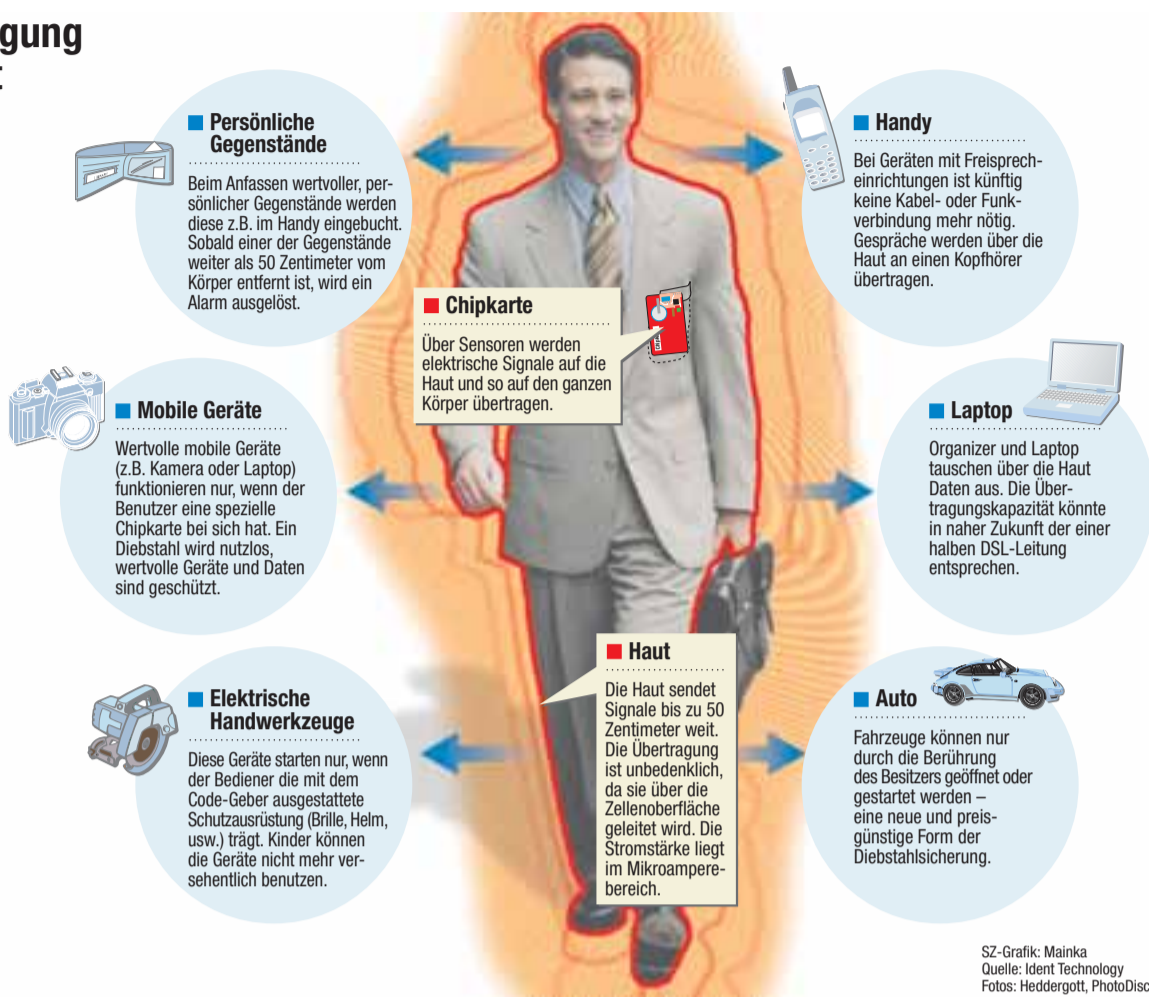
gung

Persönliche Gegenstände

Beim Anfassen wertvoller, persönlicher Gegenstände werden diese z.B. im Handy eingebucht. Sobald einer der Gegenstände weiter als 50 Zentimeter vom Körper entfernt ist, wird ein Alarm ausgelöst.

Handy

Bei Geräten mit Freisprecheinrichtungen ist künftig keine Kabel- oder Funkverbindung mehr nötig. Gespräche werden über die Haut an einen Kopfhörer übertragen.

Chipkarte

Über Sensoren werden elektrische Signale auf die Haut und so auf den ganzen Körper übertragen.

Mobile Geräte

Wertvolle mobile Geräte (z.B. Kamera oder Laptop) funktionieren nur, wenn der Benutzer eine spezielle Chipkarte bei sich hat. Ein Diebstahl wird nutzlos, wertvolle Geräte und Daten sind geschützt.

Laptop

Organizer und Laptop tauschen über die Haut Daten aus. Die Übertragungskapazität könnte in naher Zukunft der einer halben DSL-Leitung entsprechen.

Haut

Die Haut sendet Signale bis zu 50 Zentimeter weit. Die Übertragung ist unbedenklich, da sie über die Zellenoberfläche geleitet wird. Die Stromstärke liegt im Mikroamperebereich.

Elektrische Handwerkzeuge

Diese Geräte starten nur, wenn der Bediener die mit dem Code-Geber ausgestattete Schutzausrüstung (Brille, Helm, usw.) trägt. Kinder können die Geräte nicht mehr versehentlich benutzen.

Auto

Fahrzeuge können nur durch die Berührung des Besitzers geöffnet oder gestartet werden – eine neue und preisgünstige Form der Diebstahlsicherung.

SZ-Grafik: Mainka
Quelle: Ident Technology
Fotos: Heddergott, PhotoDisc